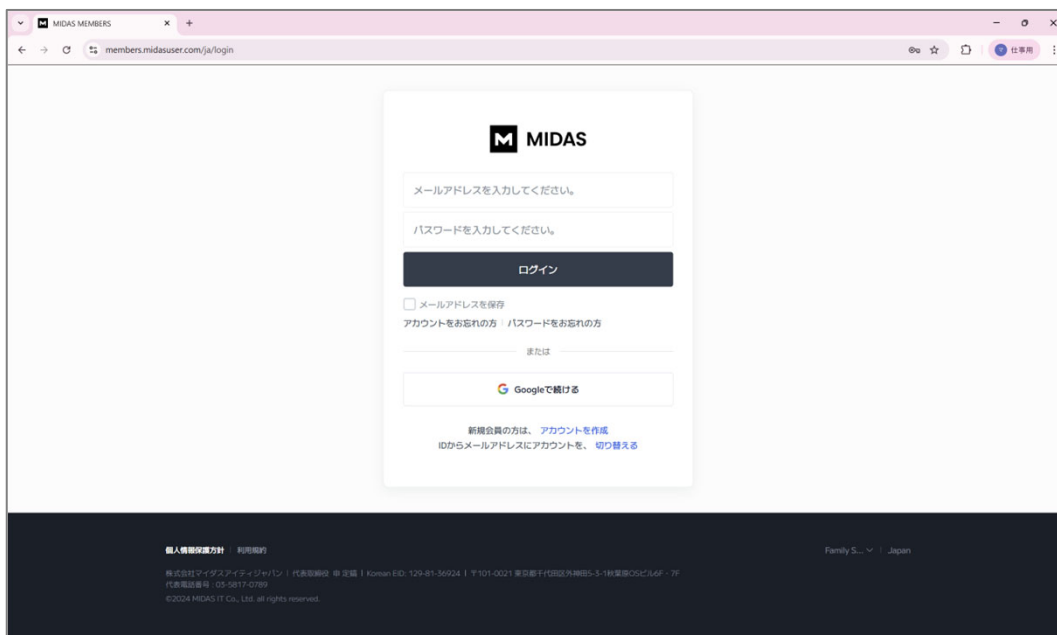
MIDAS MEMBERS

members.midasuser.com/ja/login

仕事用

MIDAS

メールアドレスを入力してください。

パスワードを入力してください。

ログイン

メールアドレスを保存

アカウントをお忘れの方 | パスワードをお忘れの方

または

Googleで続ける

新規会員の方は、 アカウントを作成

IDからメールアドレスにアカウントを、 切り替える

個人情報保護方針 | 利用規約

株式会社マイダスアイティジャパン | 代表取締役 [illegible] | Korean EID. 129-81-36924 | 〒101-0021 東京都千代田区外神田5-3-1秋葉原OSビル6F・7F

代表電話番号 : 03-5817-0789

©2024 MIDAS IT Co., Ltd. all rights reserved.

Family S... | Japan